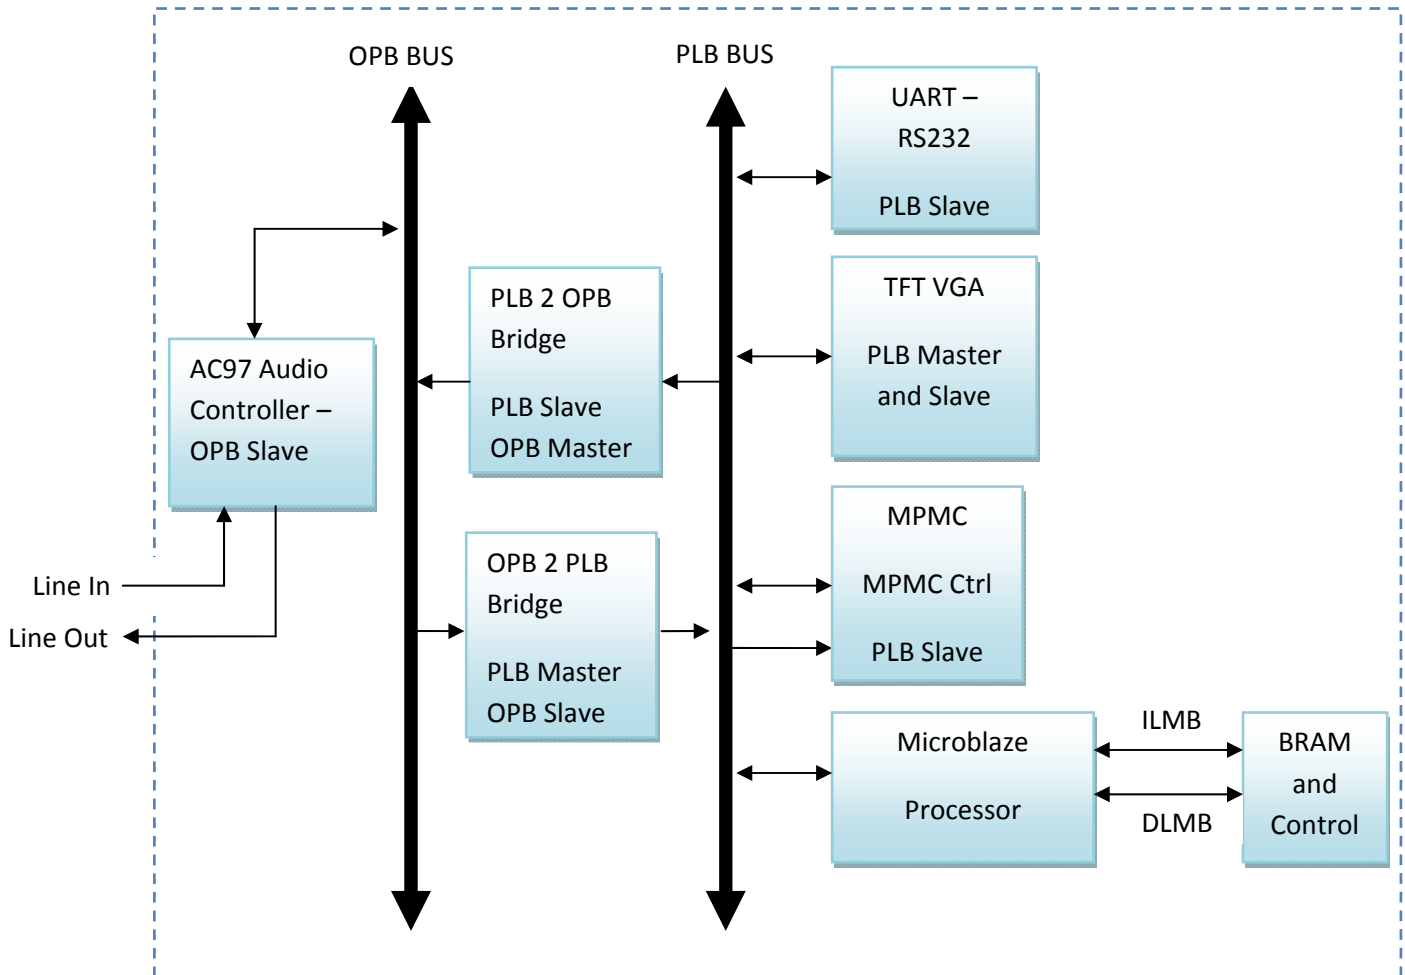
OPB BUS

PLB BUS

UART – RS232

PLB Slave

TFT VGA

PLB Master and Slave

PLB 2 OPB Bridge

PLB Slave
OPB Master

AC97 Audio Controller – OPB Slave

MPMC

MPMC Ctrl

PLB Slave

OPB 2 PLB Bridge

PLB Master
OPB Slave

Line In

Line Out

Microblaze

Processor

ILMB

DLMB

BRAM and Control